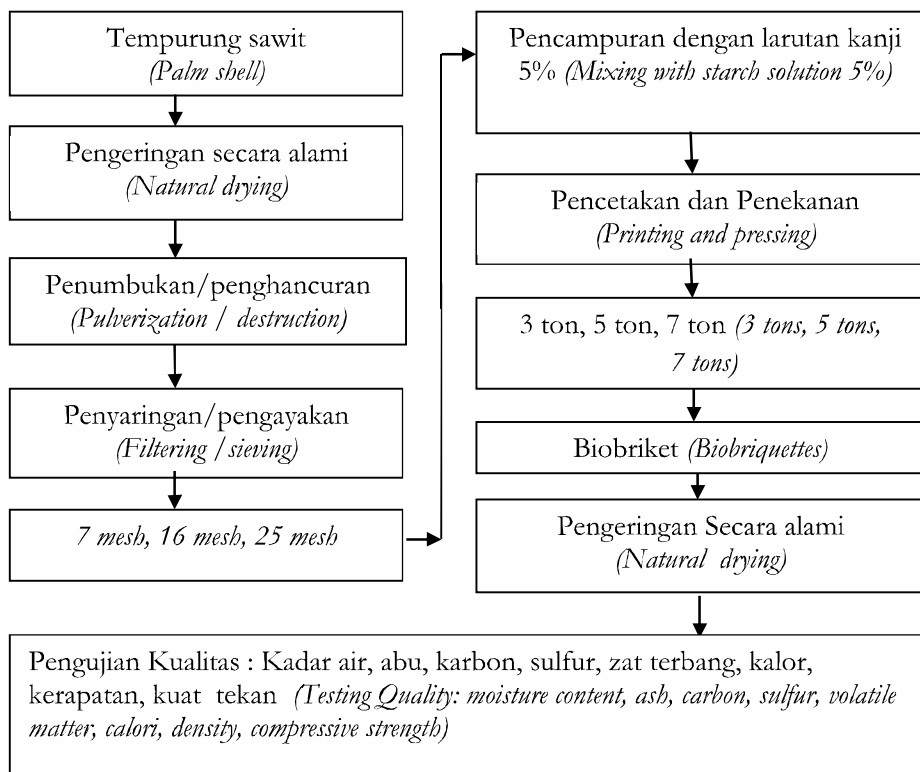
Tempurung sawit
*(Palm shell)*

Pengeringan secara alami
*(Natural drying)*

Penumbukan/penghancuran
*(Pulverization / destruction)*

Penyaringan/pengayakan
*(Filtering / sieving)*

*7 mesh, 16 mesh, 25 mesh*

Pencampuran dengan larutan kanji 5% *(Mixing with starch solution 5%)*

Pencetakan dan Penekanan
*(Printing and pressing)*

3 ton, 5 ton, 7 ton *(3 tons, 5 tons, 7 tons)*

Biobriket *(Biobriquettes)*

Pengeringan Secara alami
*(Natural drying)*

Pengujian Kualitas : Kadar air, abu, karbon, sulfur, zat terbang, kalor, kerapatan, kuat tekan *(Testing Quality: moisture content, ash, carbon, sulfur, volatile matter, calori, density, compressive strength)*